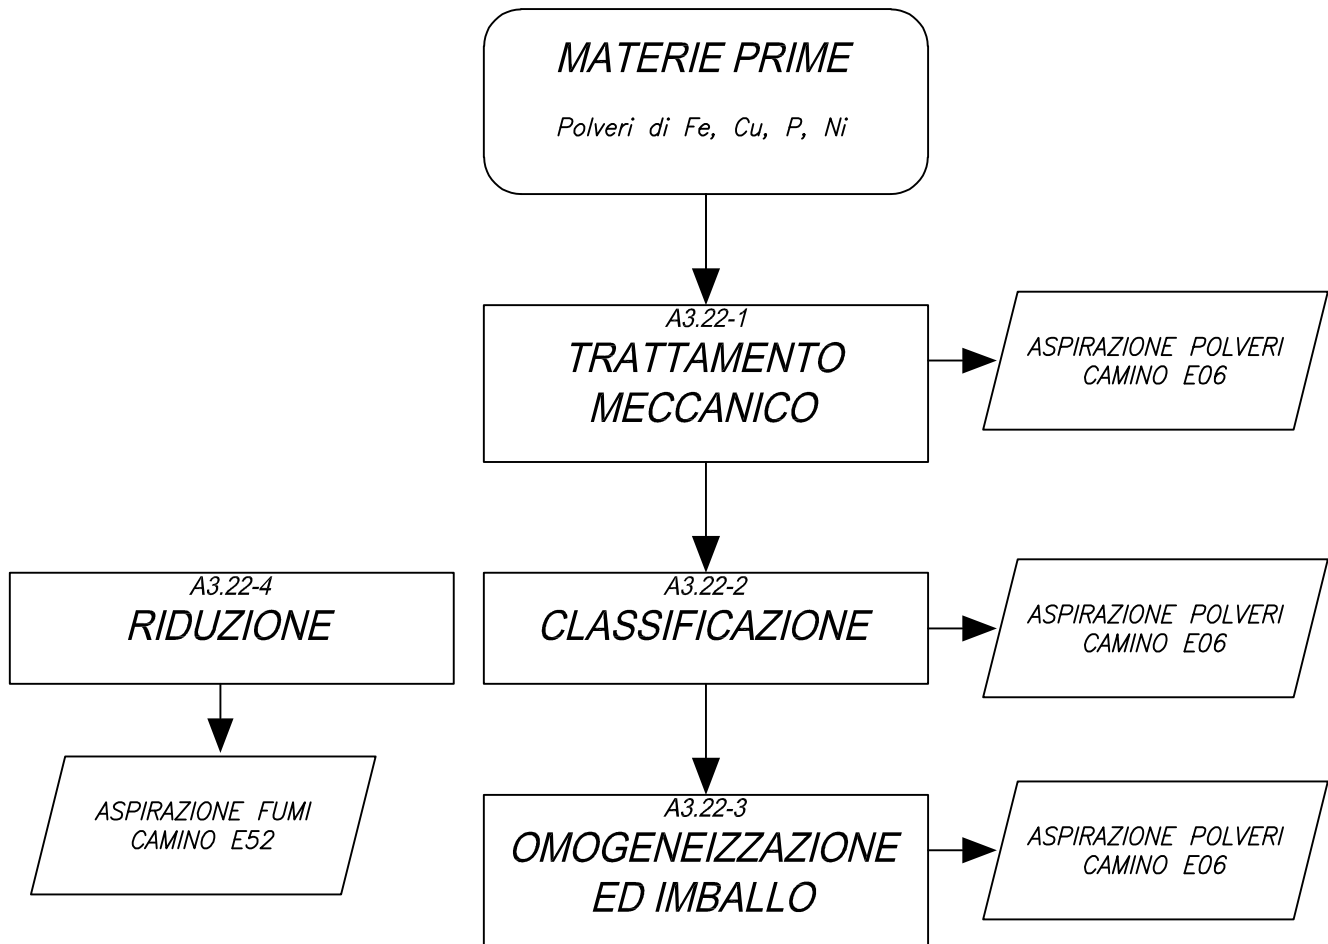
MATERIE PRIME

Polveri di Fe, Cu, P, Ni

A3.22-1
TRATTAMENTO MECCANICO

ASPIRAZIONE POLVERI
CAMINO E06

A3.22-4
RIDUZIONE

A3.22-2
CLASSIFICAZIONE

ASPIRAZIONE POLVERI
CAMINO E06

ASPIRAZIONE FUMI
CAMINO E52

A3.22-3
OMOGENEIZZAZIONE ED IMBALLO

ASPIRAZIONE POLVERI
CAMINO E06